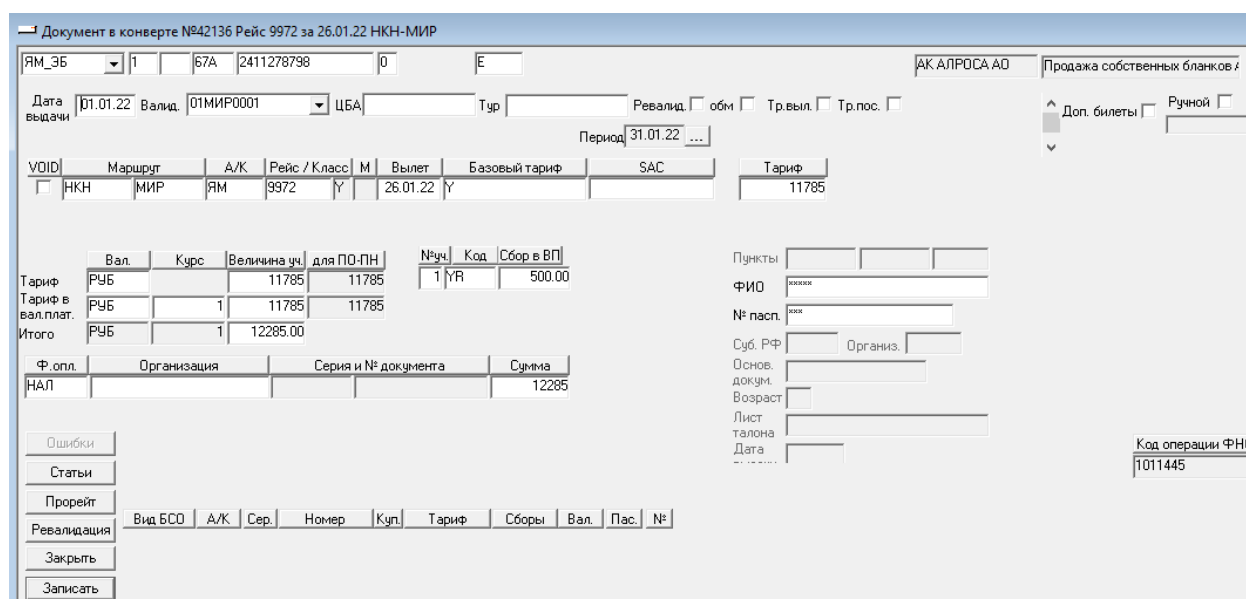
Документ в конверте №42136 Рейс 9972 за 26.01.22 НКН-МИР

ЯМ_ЭБ 1 67А 2411278798 0 Е

АК АЛРОСА АО Продажа собственных бланков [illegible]

Дата выдачи 01.01.22 Валид. 01МИР0001 ЦБА Тур Ревалид. обм Тр.выл. Тр.пос.

Доп. билеты Ручной

Период 31.01.22 ...

| VOID | Маршрут | | А/К | Рейс / Класс | | М | Вылет | Базовый тариф | SAC | Тариф |
|---|---|---|---|---|---|---|---|---|---|---|
| | НКН | МИР | ЯМ | 9972 | Y | | 26.01.22 | Y | | 11785 |

| | Вал. | Курс | Величина уч. | для ПО-ПН |
|---|---|---|---|---|
| Тариф | РУБ | | 11785 | 11785 |
| Тариф в вал.плат. | РУБ | 1 | 11785 | 11785 |
| Итого | РУБ | 1 | 12285.00 | |

| №уч. | Код | Сбор в ВП |
|---|---|---|
| 1 | YR | 500.00 |

Пункты

ФИО *****

№ пасп. ***

Суб. РФ Организ.

Основ. докум.

Возраст

Лист талона

Дата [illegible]

| Ф.опл. | Организация | Серия и № документа | | Сумма |
|---|---|---|---|---|
| НАЛ | | | | 12285 |

Ошибки

Статьи

Прорейт

Ревалидация

Закрыть

Записать

| Вид БСО | А/К | Сер. | Номер | Куп. | Тариф | Сборы | Вал. | Пас. | № |
|---|---|---|---|---|---|---|---|---|---|

Код операции ФН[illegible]
1011445